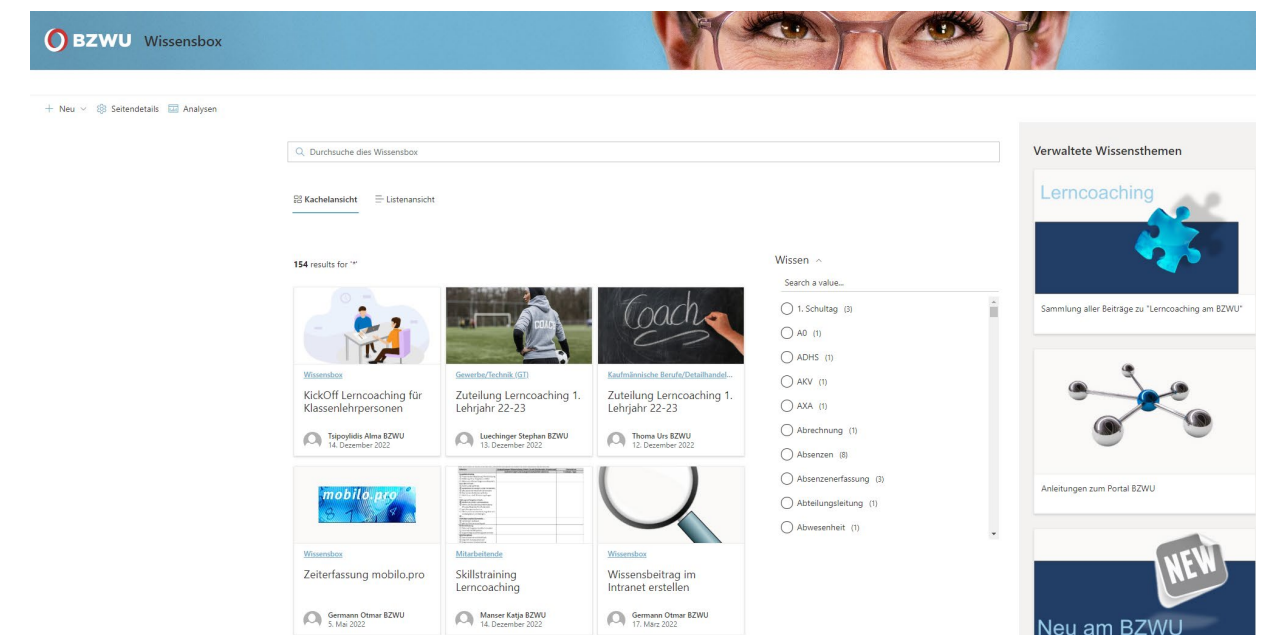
BZWU Wissensbox

+ Neu ⌄ Seitendetails Analysen

Durchsuche dies Wissensbox

Kachelansicht Listenansicht

154 results for '*'

Wissensbox
KickOff Lerncoaching für Klassenlehrpersonen
Tsipoylidis Alma BZWU
14. Dezember 2022

Gewerbe/Technik (GT)
Zuteilung Lerncoaching 1. Lehrjahr 22-23
Luechinger Stephan BZWU
13. Dezember 2022

Kaufmännische Berufe/Detailhandel...
Zuteilung Lerncoaching 1. Lehrjahr 22-23
Thoma Urs BZWU
12. Dezember 2022

mobilo.pro
Wissensbox
Zeiterfassung mobilo.pro
Germann Otmar BZWU
5. Mai 2022

Mitarbeitende
Skillstraining Lerncoaching
Manser Katja BZWU
14. Dezember 2022

Wissensbox
Wissensbeitrag im Intranet erstellen
Germann Otmar BZWU
17. März 2022

Wissen ^
Search a value...
1. Schultag (3)
A0 (1)
ADHS (1)
AKV (1)
AXA (1)
Abrechnung (1)
Absenzen (8)
Absenzenerfassung (3)
Abteilungsleitung (1)
Abwesenheit (1)

Verwaltete Wissensthemen

Lerncoaching
Sammlung aller Beiträge zu "Lerncoaching am BZWU"

Anleitungen zum Portal BZWU

NEW
Neu am BZWU